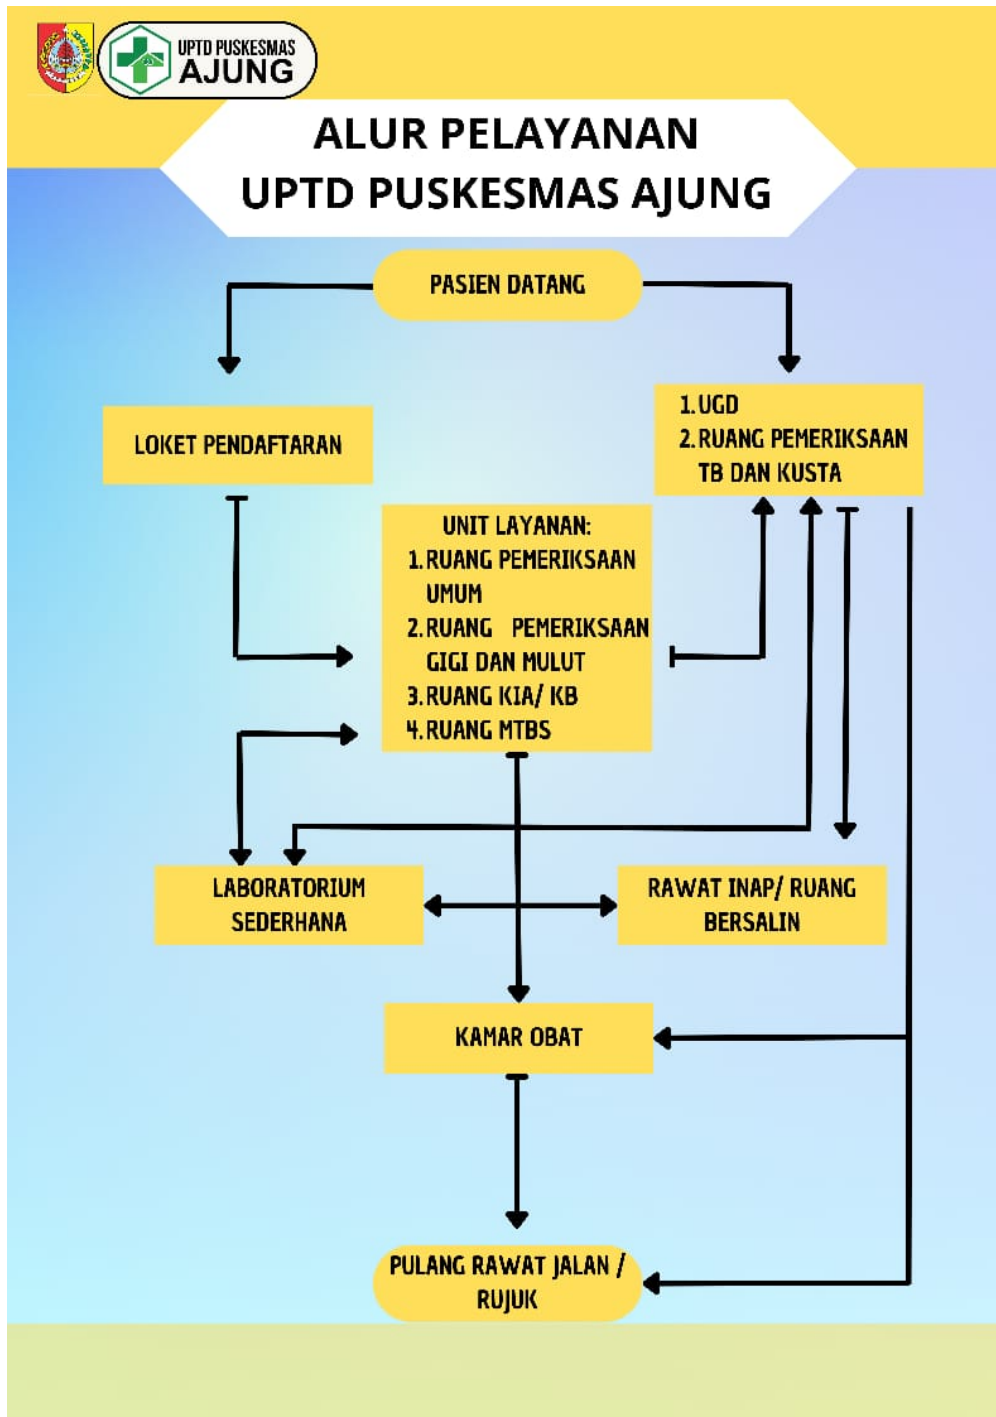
UPTD PUSKESMAS AJUNG

ALUR PELAYANAN UPTD PUSKESMAS AJUNG

PASIEN DATANG

LOKET PENDAFTARAN

1. UGD
2. RUANG PEMERIKSAAN TB DAN KUSTA

UNIT LAYANAN:
1. RUANG PEMERIKSAAN UMUM
2. RUANG PEMERIKSAAN GIGI DAN MULUT
3. RUANG KIA/ KB
4. RUANG MTBS

LABORATORIUM SEDERHANA

RAWAT INAP/ RUANG BERSALIN

KAMAR OBAT

PULANG RAWAT JALAN / RUJUK